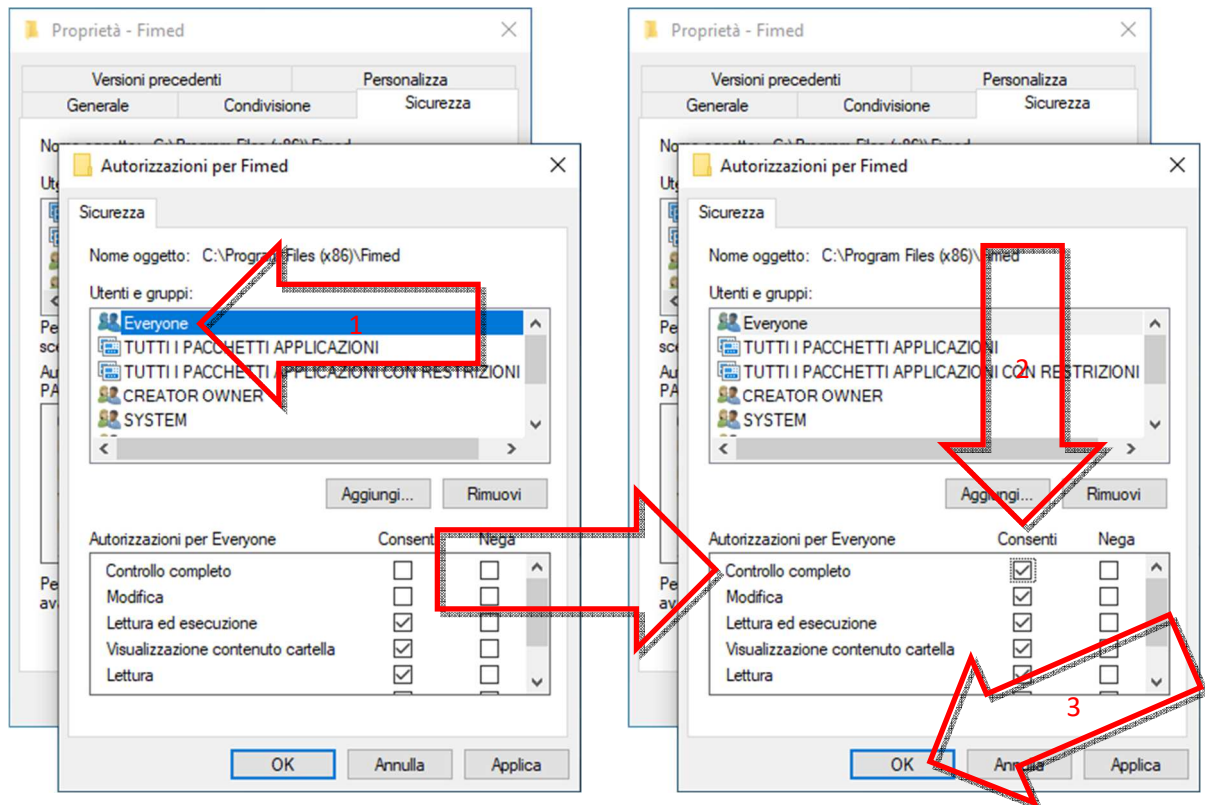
Proprietà - Fimed

Versioni precedenti | Personalizza
Generale | Condivisione | Sicurezza

Autorizzazioni per Fimed

Sicurezza

Nome oggetto: C:\Program Files (x86)\Fimed

Utenti e gruppi:

Everyone
TUTTI I PACCHETTI APPLICAZIONI
TUTTI I PACCHETTI APPLICAZIONI CON RESTRIZIONI
CREATOR OWNER
SYSTEM

1

Aggiungi... | Rimuovi

Autorizzazioni per Everyone | Consenti | Nega

Controllo completo
Modifica
Lettura ed esecuzione
Visualizzazione contenuto cartella
Lettura

OK | Annulla | Applica

Proprietà - Fimed

Versioni precedenti | Personalizza
Generale | Condivisione | Sicurezza

Autorizzazioni per Fimed

Sicurezza

Nome oggetto: C:\Program Files (x86)\Fimed

Utenti e gruppi:

Everyone
TUTTI I PACCHETTI APPLICAZIONI
TUTTI I PACCHETTI APPLICAZIONI CON RESTRIZIONI
CREATOR OWNER
SYSTEM

2

Aggiungi... | Rimuovi

Autorizzazioni per Everyone | Consenti | Nega

Controllo completo
Modifica
Lettura ed esecuzione
Visualizzazione contenuto cartella
Lettura

3

OK | Annulla | Applica